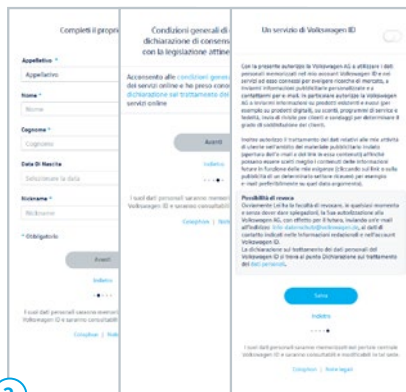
Completi il propr

Appellativo *
Appellativo

Nome *
Nome

Cognome *
Cognome

Data Di Nascita
Selezionare la data

Nickname *
Nickname

* Obbligatorio

Avanti

Indietro

I suoi dati personali saranno memori Volkswagen ID e saranno consultabili

Colophon | Note

Condizioni generali di dichiarazione di consens con la legislazione attine

Accensento alle condizioni genera dei servizi online e ho preso conosc Dichiarazione sul trattamento dei servizi online

Avanti

Indietro

I suoi dati personali saranno memori Volkswagen ID e saranno consultabili

Colophon | Not

Un servizio di Volkswagen ID

Con la presente autorizzo la Volkswagen AG a utilizzare i dati personali memorizzati nel mio account Volkswagen ID e nei servizi ad esso connessi per svolgere ricerche di mercato, a inviarmi informazioni pubblicitarie personalizzate e a contattarmi per e-mail. In particolare autorizzo la Volkswagen AG a inviarmi informazioni su prodotti esistenti e nuovi (per esempio su prodotti digitali), su eventi, programmi di servizio e fedeltà, inviti di rinvio per clienti e sondaggi per determinare il grado di soddisfazione dei clienti.

Inoltre autorizzo il trattamento dei dati relativi alle mie attività di utente nell'ambito del materiale pubblicitario inviato (apertura dell'e-mail e del link in essa contenuti) affinché possano essere scelti meglio i contenuti delle informazioni future in funzione delle mie esigenze (ricevendo sul link e sulla pubblicità di un determinato settore ricevuto per esempio e-mail preferibilmente su quel dato argomento).

Possibilità di revoca
Ovviamente Lei ha la facoltà di revocare, in qualsiasi momento e senza dover dare spiegazioni, la Sua autorizzazione alla Volkswagen AG, con effetto per il futuro, inviando un'e-mail all'indirizzo: info-datenschutz@volkswagen.de, ai dati di contatto indicati nelle informazioni redazionali o nell'account Volkswagen ID.
La dichiarazione sul trattamento dei dati personali del Volkswagen ID si trova al punto Dichiarazione sul trattamento dei dati personali.

Salva

Indietro

I suoi dati personali saranno memorizzati nel portale centrale Volkswagen ID e saranno consultabili e modificabili in tal sede.

Colophon | Note legali

2